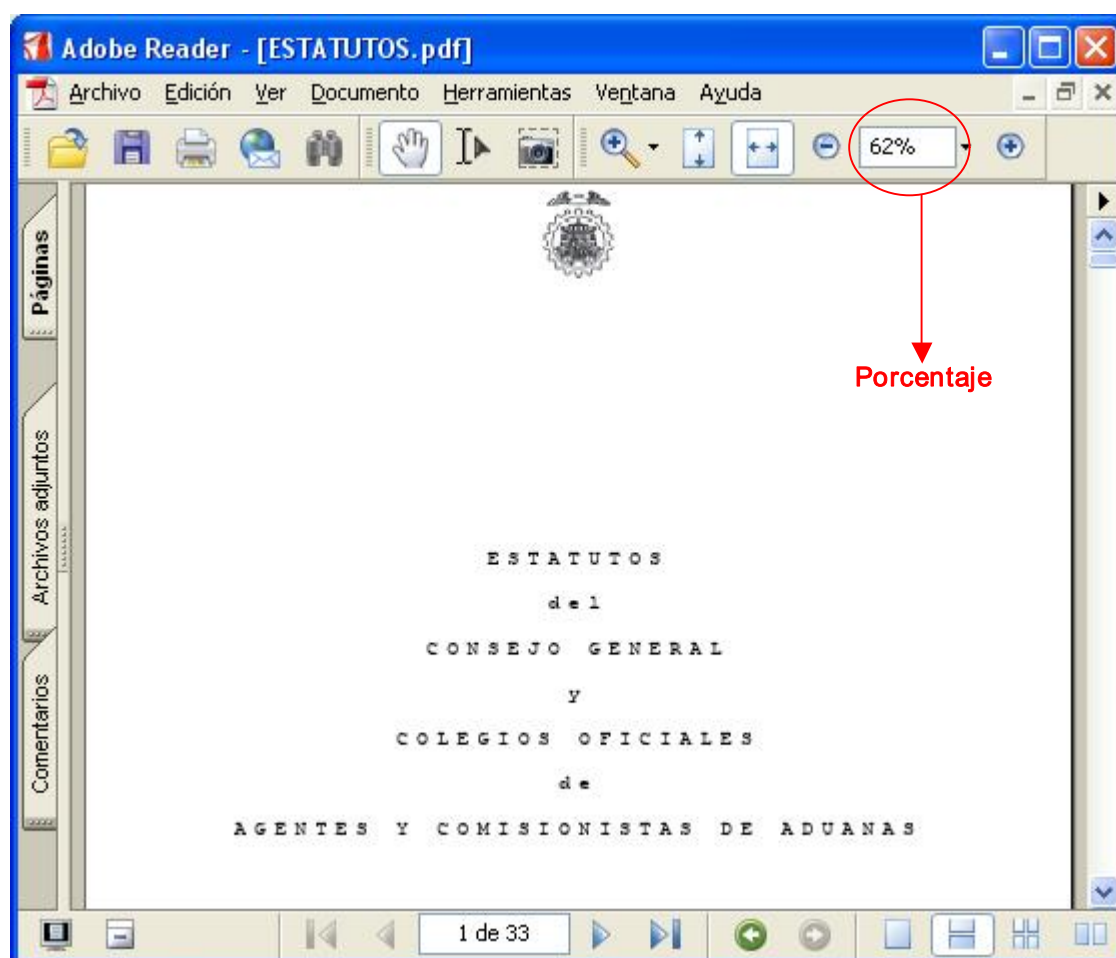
Adobe Reader - [ESTATUTOS.pdf]

Archivo Edición Ver Documento Herramientas Ventana Ayuda

62%

Páginas

Archivos adjuntos

Comentarios

Porcentaje

ESTATUTOS

del

CONSEJO GENERAL

y

COLEGIOS OFICIALES

de

AGENTES Y COMISIONISTAS DE ADUANAS

1 de 33